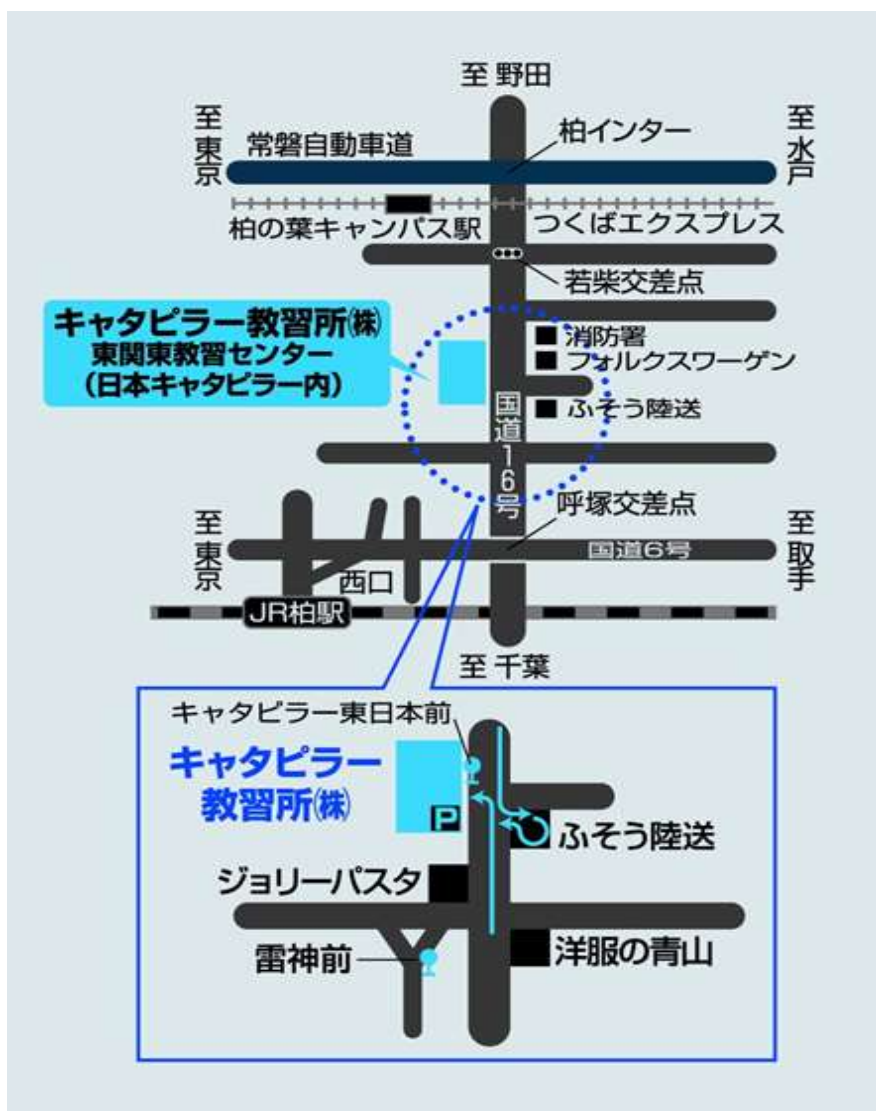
至 野田

至東京

常磐自動車道

柏インター

至水戸

柏の葉キャンパス駅

つくばエクスプレス

若柴交差点

キャタピラー教習所㈱
東関東教習センター
（日本キャタピラー内）

消防署

フォルクスワーゲン

ふそう陸送

国道16号

呼塚交差点

至東京

国道6号

至取手

西口

JR柏駅

至 千葉

キャタピラー東日本前

キャタピラー教習所㈱

P

ふそう陸送

ジョリーパスタ

雷神前

洋服の青山